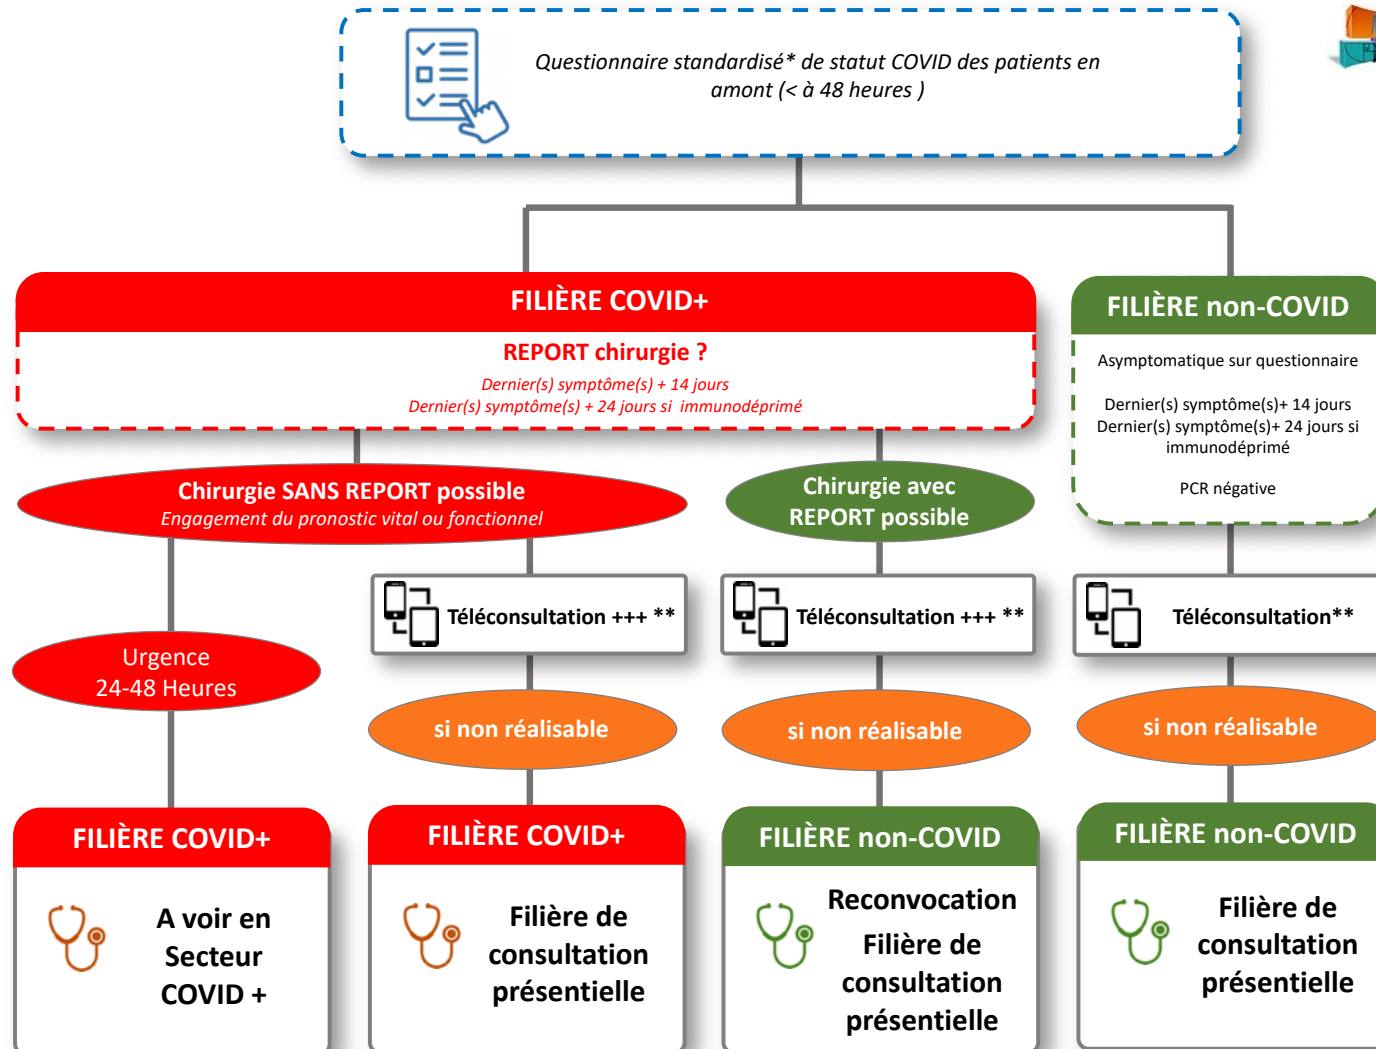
Questionnaire standardisé* de statut COVID des patients en amont (< à 48 heures )

FILIÈRE COVID+

REPORT chirurgie ?

Dernier(s) symptôme(s) + 14 jours
Dernier(s) symptôme(s) + 24 jours si immunodéprimé

FILIÈRE non-COVID

Asymptomatique sur questionnaire

Dernier(s) symptôme(s)+ 14 jours
Dernier(s) symptôme(s)+ 24 jours si immunodéprimé

PCR négative

Chirurgie SANS REPORT possible
Engagement du pronostic vital ou fonctionnel

Chirurgie avec REPORT possible

Téléconsultation +++ **

Téléconsultation +++ **

Téléconsultation**

Urgence
24-48 Heures

si non réalisable

si non réalisable

si non réalisable

FILIÈRE COVID+

A voir en Secteur COVID +

FILIÈRE COVID+

Filière de consultation présentielle

FILIÈRE non-COVID

Reconvocation
Filière de consultation présentielle

FILIÈRE non-COVID

Filière de consultation présentielle